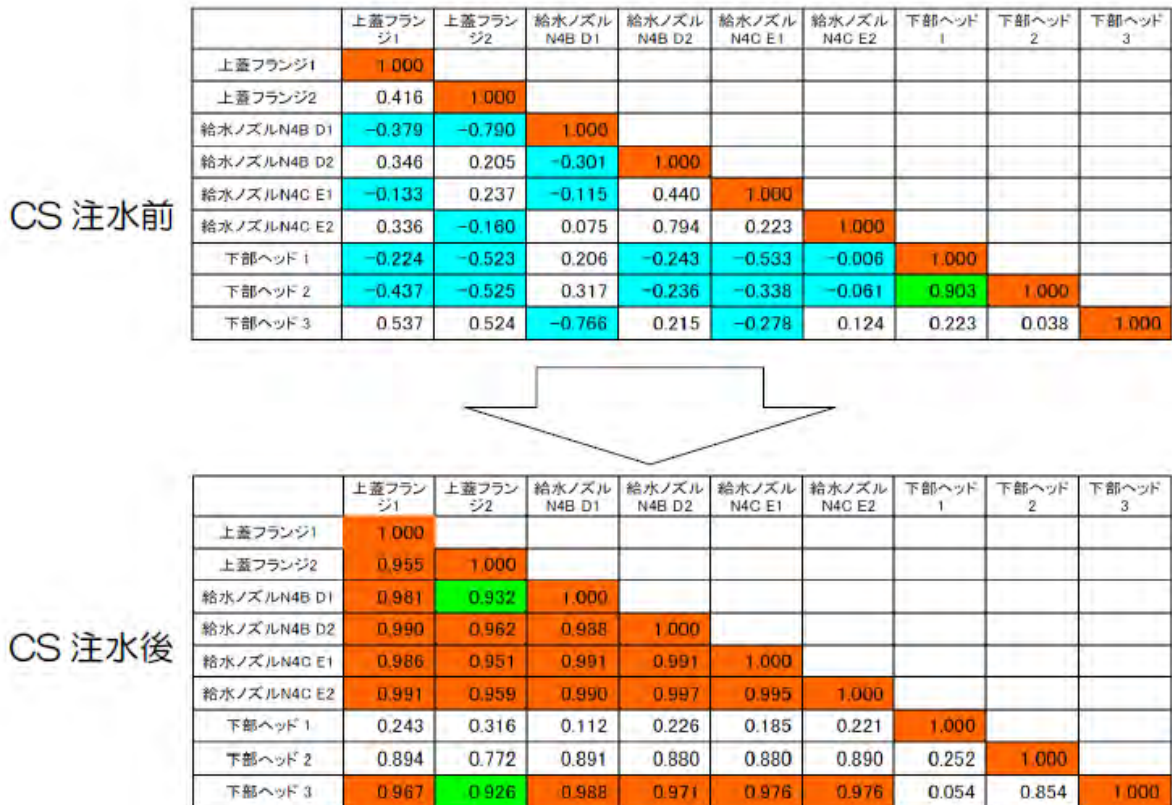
CS 注水前

| | 上蓋フランジ1 | 上蓋フランジ2 | 給水ノズル N4B D1 | 給水ノズル N4B D2 | 給水ノズル N4C E1 | 給水ノズル N4C E2 | 下部ヘッド 1 | 下部ヘッド 2 | 下部ヘッド 3 |
|---|---|---|---|---|---|---|---|---|---|
| 上蓋フランジ1 | 1.000 | | | | | | | | |
| 上蓋フランジ2 | 0.416 | 1.000 | | | | | | | |
| 給水ノズルN4B D1 | −0.379 | −0.790 | 1.000 | | | | | | |
| 給水ノズルN4B D2 | 0.346 | 0.205 | −0.301 | 1.000 | | | | | |
| 給水ノズルN4C E1 | −0.133 | 0.237 | −0.115 | 0.440 | 1.000 | | | | |
| 給水ノズルN4C E2 | 0.336 | −0.160 | 0.075 | 0.794 | 0.223 | 1.000 | | | |
| 下部ヘッド 1 | −0.224 | −0.523 | 0.206 | −0.243 | −0.533 | −0.006 | 1.000 | | |
| 下部ヘッド 2 | −0.437 | −0.525 | 0.317 | −0.236 | −0.338 | −0.061 | 0.903 | 1.000 | |
| 下部ヘッド 3 | 0.537 | 0.524 | −0.766 | 0.215 | −0.278 | 0.124 | 0.223 | 0.038 | 1.000 |

CS 注水後

| | 上蓋フランジ1 | 上蓋フランジ2 | 給水ノズル N4B D1 | 給水ノズル N4B D2 | 給水ノズル N4C E1 | 給水ノズル N4C E2 | 下部ヘッド 1 | 下部ヘッド 2 | 下部ヘッド 3 |
|---|---|---|---|---|---|---|---|---|---|
| 上蓋フランジ1 | 1.000 | | | | | | | | |
| 上蓋フランジ2 | 0.955 | 1.000 | | | | | | | |
| 給水ノズルN4B D1 | 0.981 | 0.932 | 1.000 | | | | | | |
| 給水ノズルN4B D2 | 0.990 | 0.962 | 0.988 | 1.000 | | | | | |
| 給水ノズルN4C E1 | 0.986 | 0.951 | 0.991 | 0.991 | 1.000 | | | | |
| 給水ノズルN4C E2 | 0.991 | 0.959 | 0.990 | 0.997 | 0.995 | 1.000 | | | |
| 下部ヘッド 1 | 0.243 | 0.316 | 0.112 | 0.226 | 0.185 | 0.221 | 1.000 | | |
| 下部ヘッド 2 | 0.894 | 0.772 | 0.891 | 0.880 | 0.880 | 0.890 | 0.252 | 1.000 | |
| 下部ヘッド 3 | 0.967 | 0.926 | 0.988 | 0.971 | 0.976 | 0.976 | 0.054 | 0.854 | 1.000 |